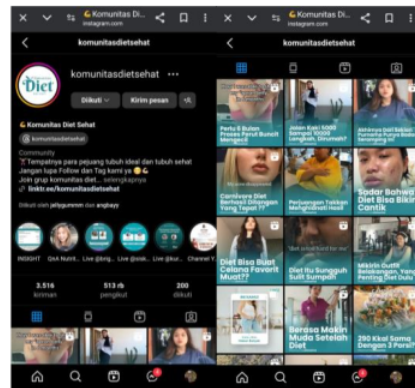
Komunitas Di...
instagram.com

komunitasdietsehat

Diet

komunitasdietsehat ···

Diikuti

Kirim pesan

Komunitas Diet Sehat

komunitasdietsehat

Community

Tempatnya para pejuang tubuh ideal dan tubuh sehat Jangan lupa Follow dan Tag kami ya

Join grup komunitas diet... selengkapnya

linktr.ee/komunitasdietsehat

Diikuti oleh jellygummm dan angkayy

INSIGHT

QnA Nutrit...

Live @kng...

Live @olak...

Live @kur...

Channel Y...

3.516
kiriman

513 rb
pengikut

200
diikuti

Komunitas Di...
instagram.com

komunitasdietsehat

Perlu 6 Bulan Proses Punya Perut Buncit Mengecil

Jalan Kaki 10000 Langkah, Emang Diet...

Sahabat Diet Sahabat Diet Komunitas... Terancam

Carnivore Diet Berhasil Dibilang Yang Tepat??

Perjuangan Tekun Menghasilkan Hasil

Sadar Bahwa Diet Bisa Bikin Cantik

Diet Bisa Buat Celana Favorit Muat??

Diet itu Sungguh Sulit Sumpah

Mikirin Outfit Belakangan, Yang Penting Diet Dulu

Berasa Makin Muda Setelah Diet

290 Kkal Sama Dengan 3 Porsi